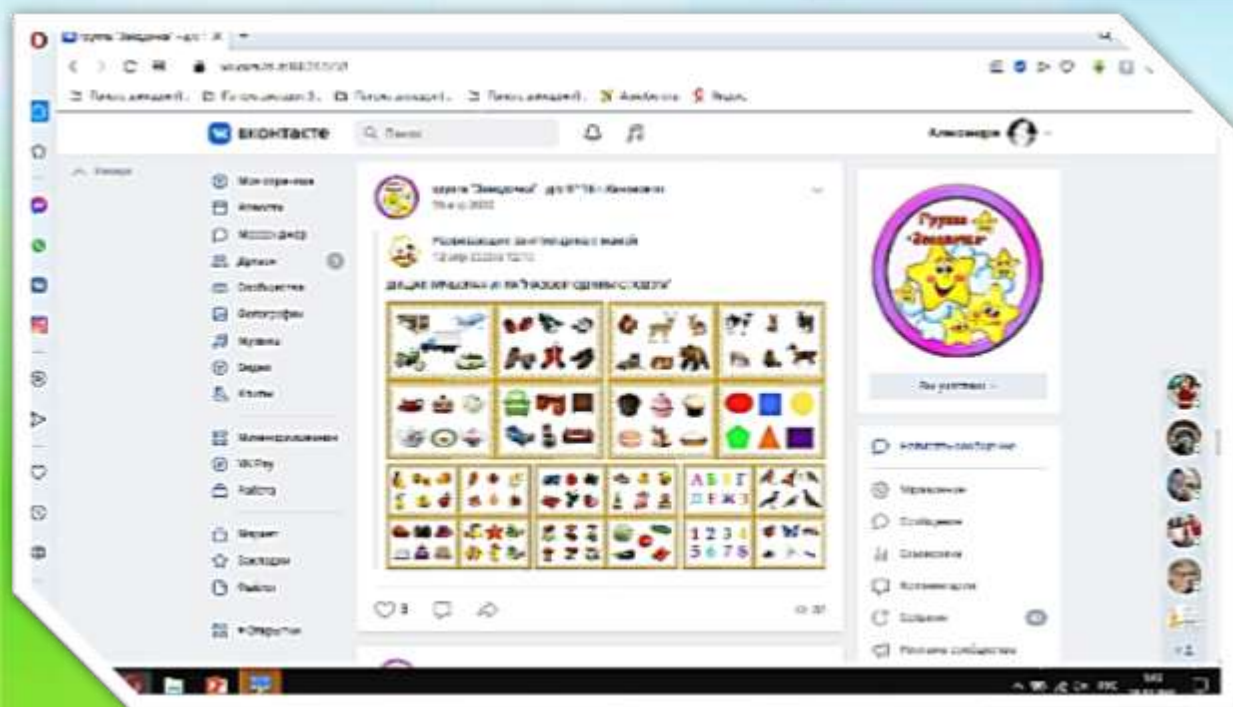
Группа "Звездочка" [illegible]

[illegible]

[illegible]

вконтакте

Поиск

Александра

Моя страница
Новости
Мессенджер
Друзья
Сообщества
Фотографии
Музыка
Видео
Клипы

Мини-приложения
VK Pay
Работа

Маркет
Закладки
Файлы

Открытки

группа "Звездочка" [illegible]

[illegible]

Развивающие занятия дома с мамой

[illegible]

А Б В Г
Д Е Ж З

1 2 3 4
5 6 7 8

9

Группа Звездочка

Вы участник

Новое сообщение

Управление
Сообщения
Статистика
Комментарии
Ссылки
Рекламa сообщества

+2

РУС